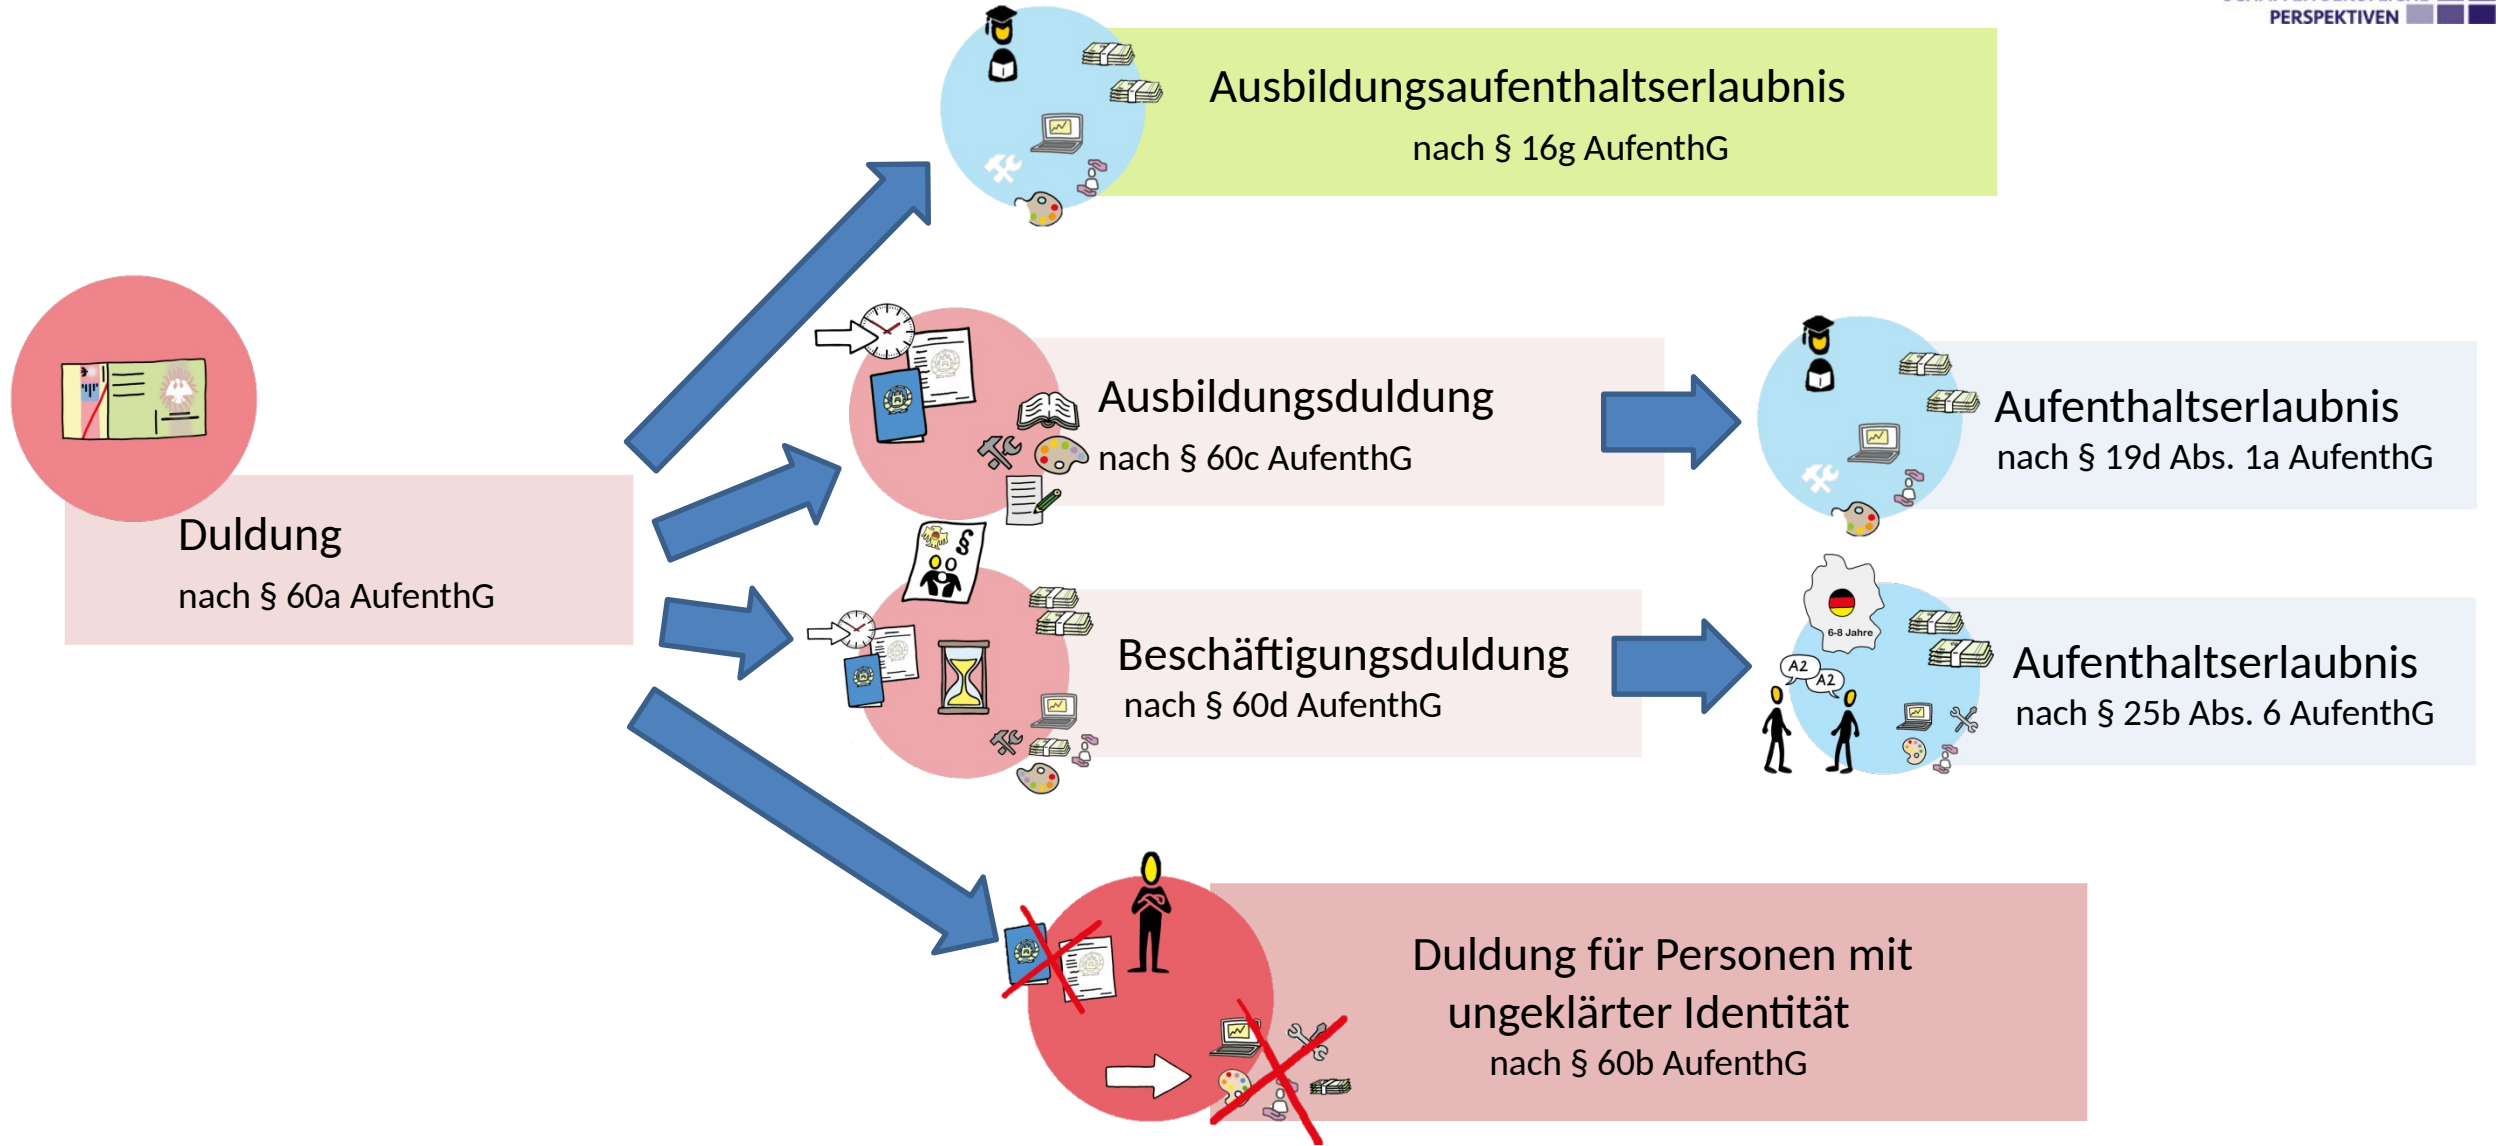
PERSPEKTIVEN

Ausbildungsaufenthaltserlaubnis
nach § 16g AufenthG

Duldung
nach § 60a AufenthG

Ausbildungsduldung
nach § 60c AufenthG

Aufenthaltserlaubnis
nach § 19d Abs. 1a AufenthG

Beschäftigungsduldung
nach § 60d AufenthG

6-8 Jahre

A2

A2

Aufenthaltserlaubnis
nach § 25b Abs. 6 AufenthG

Duldung für Personen mit ungeklärter Identität
nach § 60b AufenthG